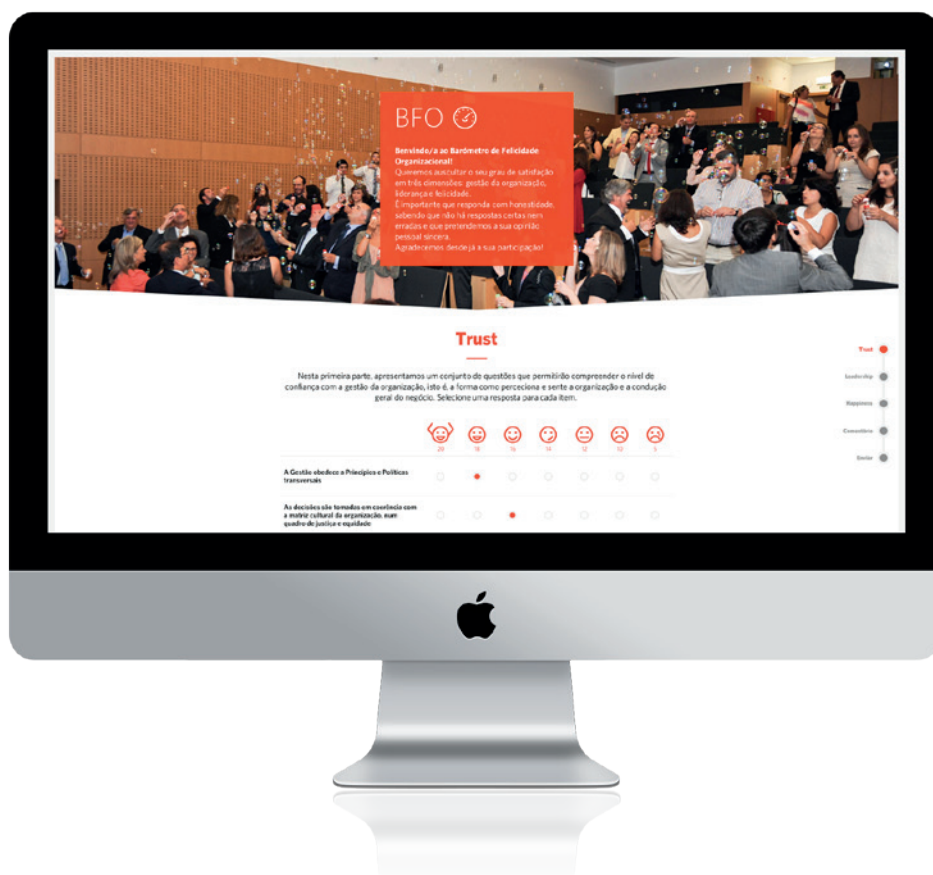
BFO

Benvindo/a ao Barómetro de Felicidade Organizacional!
Queremos auscultar o seu grau de satisfação em três dimensões: gestão da organização, liderança e felicidade.
É importante que responda com honestidade, sabendo que não há respostas certas nem erradas e que pretendemos a sua opinião pessoal sincera.
Agradecemos desde já a sua participação!

Trust

Nesta primeira parte, apresentamos um conjunto de questões que permitirão compreender o nível de confiança com a gestão da organização, isto é, a forma como perceciona e sente a organização e a condução geral do negócio. Selecione uma resposta para cada item.

20 18 16 14 12 10 5

A Gestão obedece a Princípios e Políticas transversais

As decisões são tomadas em coerência com a matriz cultural da organização, num quadro de justiça e equidade

Trust
Leadership
Happiness
Comentário
Enviar